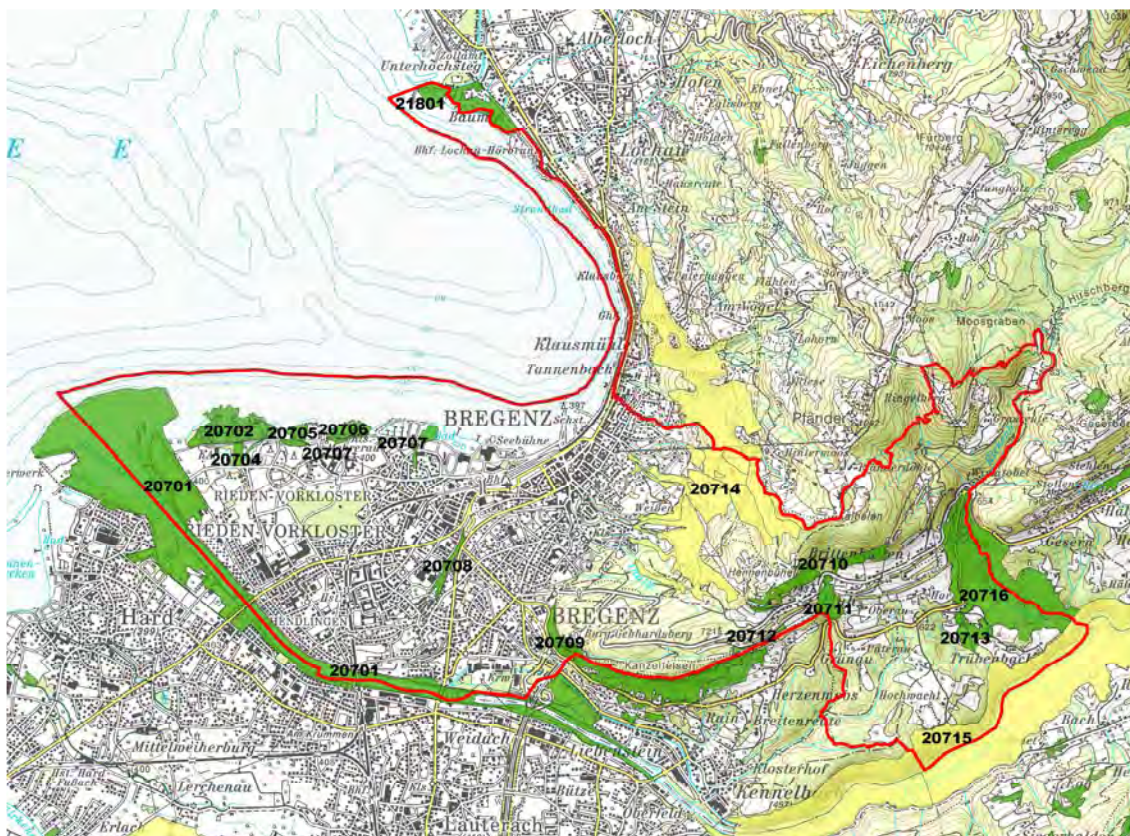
Alberloch
Eichenberg
Unterhochsteg
21801
Baum
Hofen
Lochau
E E
Klausmühl
Tannenbach
BREGENZ
Moosgraben
Pfänder
20702
20705
20706
20707
20704
20707
20701
RIEDEN-VORKLOSTER
20714
20708
20710
20716
20711
20713
Hard
BREGENZ
20709
20712
20701
20715
Mittelweiherburg
Weidach
Lieben­stein
Kennelbach
Lauterach
Klosterhof
Herzenmoos
Breitenrente
Hochwacht
Trübenbach
Kanzelfelsen
Lerchenau